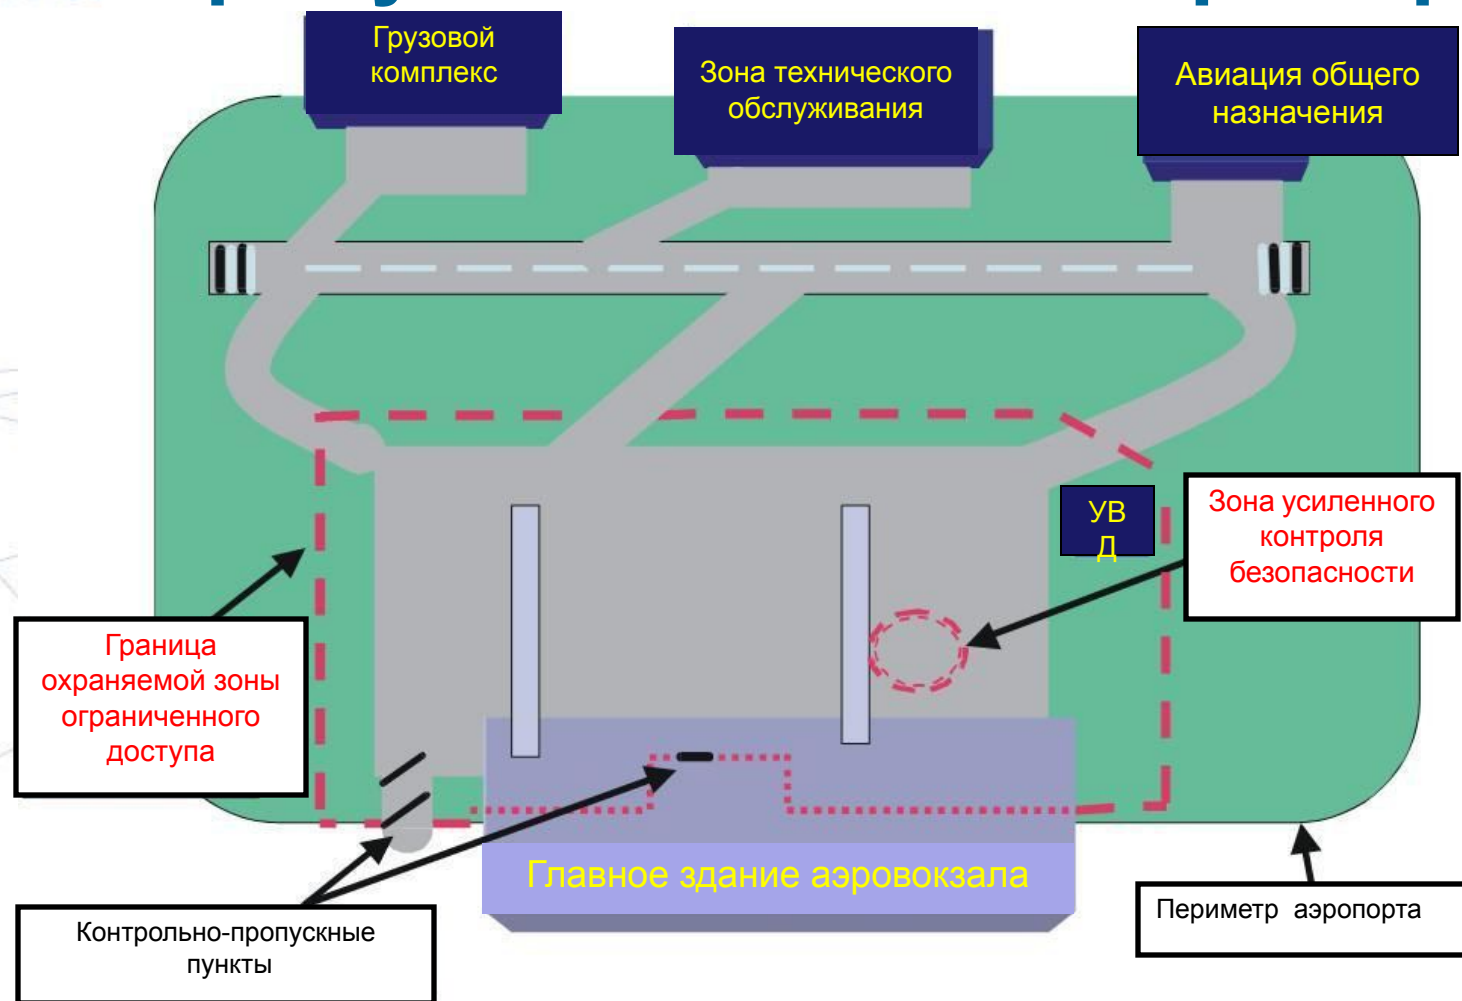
Грузовой комплекс

Зона технического обслуживания

Авиация общего назначения

УВ Д

Зона усиленного контроля безопасности

Граница охраняемой зоны ограниченного доступа

Главное здание аэровокзала

Периметр аэропорта

Контрольно-пропускные пункты